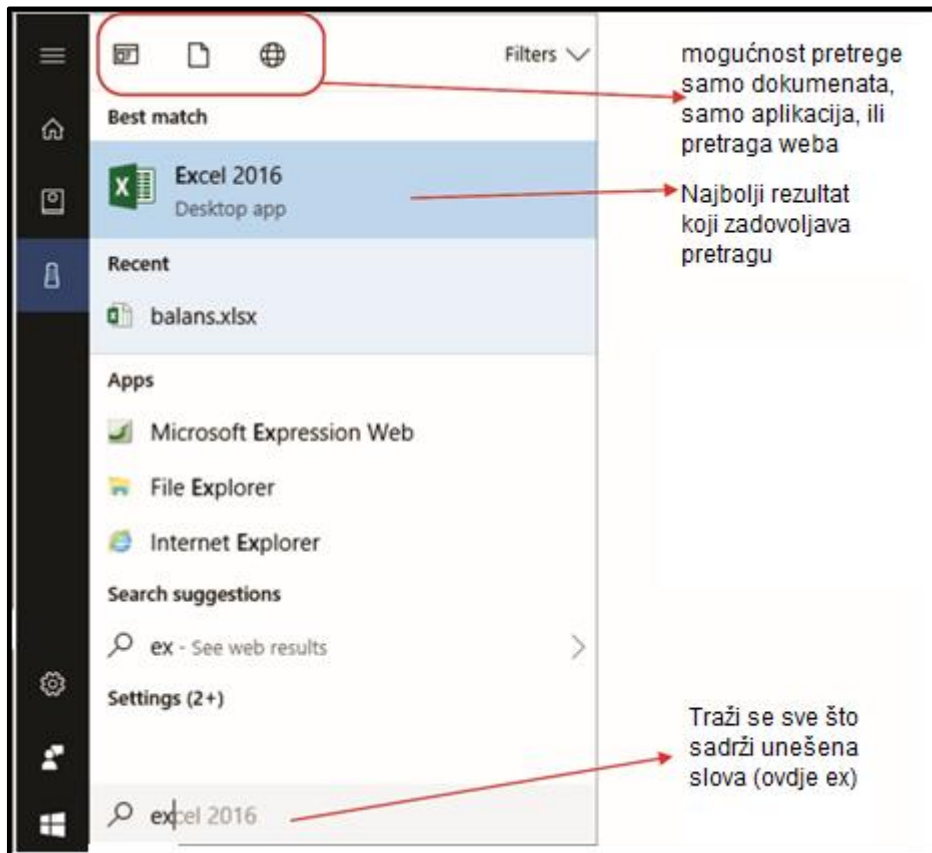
Filters

mogućnost pretrege samo dokumenata, samo aplikacija, ili pretraga weba

Best match

Excel 2016
Desktop app

Najbolji rezultat koji zadovoljava pretragu

Recent

balans.xlsx

Apps

Microsoft Expression Web

File Explorer

Internet Explorer

Search suggestions

ex - See web results

Settings (2+)

Traži se sve što sadrži unešena slova (ovdje ex)

excel 2016